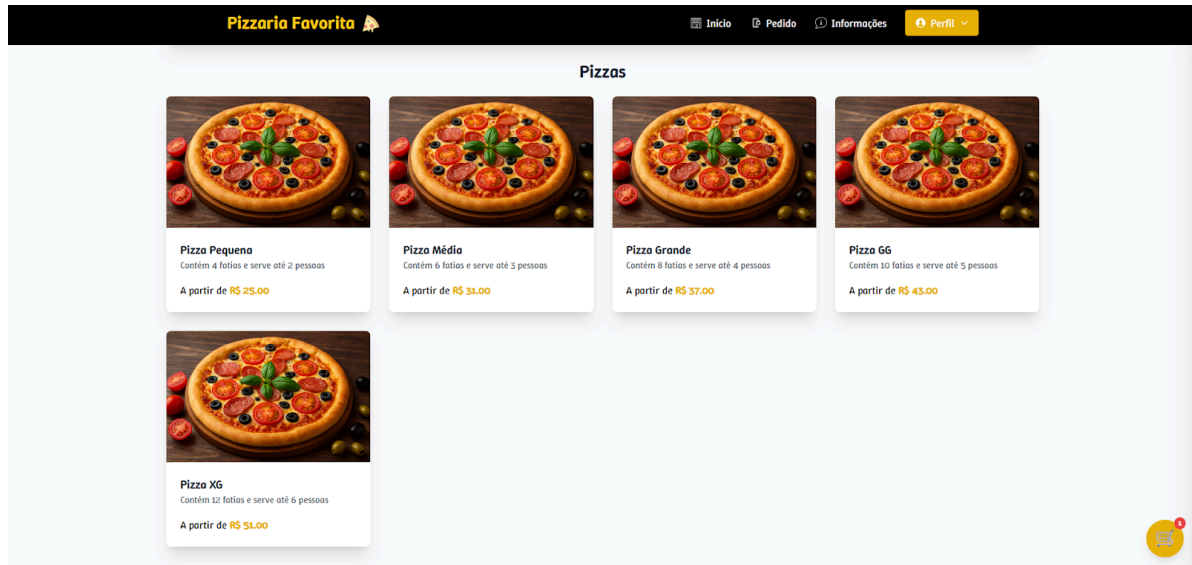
Pizzaria Favorita

Início Pedido Informações Perfil

Pizzas

Pizza Pequena
Contém 4 fatias e serve até 2 pessoas
A partir de R$ 25.00

Pizza Média
Contém 6 fatias e serve até 3 pessoas
A partir de R$ 31.00

Pizza Grande
Contém 8 fatias e serve até 4 pessoas
A partir de R$ 37.00

Pizza GG
Contém 10 fatias e serve até 5 pessoas
A partir de R$ 43.00

Pizza XG
Contém 12 fatias e serve até 6 pessoas
A partir de R$ 51.00

1